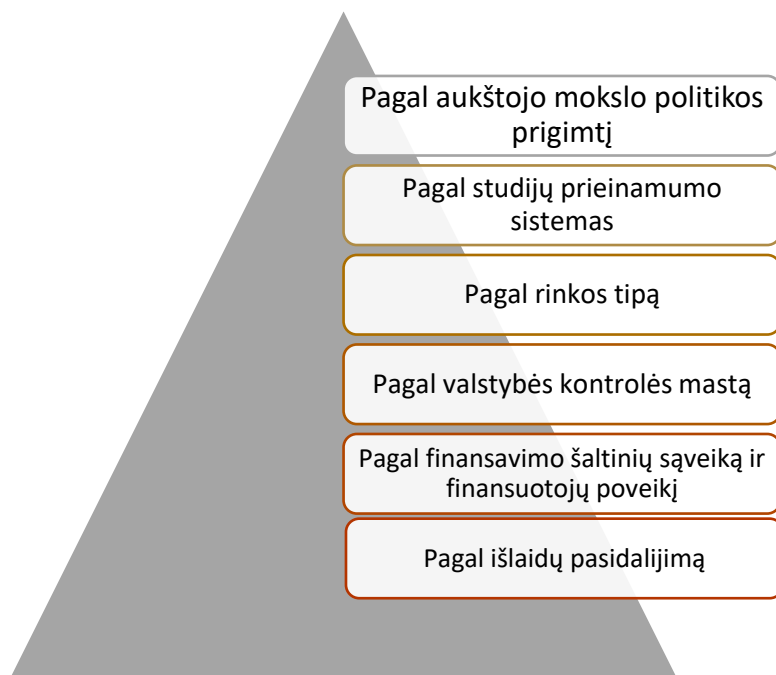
Pagal aukštojo mokslo politikos prigimtį

Pagal studijų prieinamumo sistemas

Pagal rinkos tipą

Pagal valstybės kontrolės mastą

Pagal finansavimo šaltinių sąveiką ir finansuotojų poveikį

Pagal išlaidų pasidalijimą